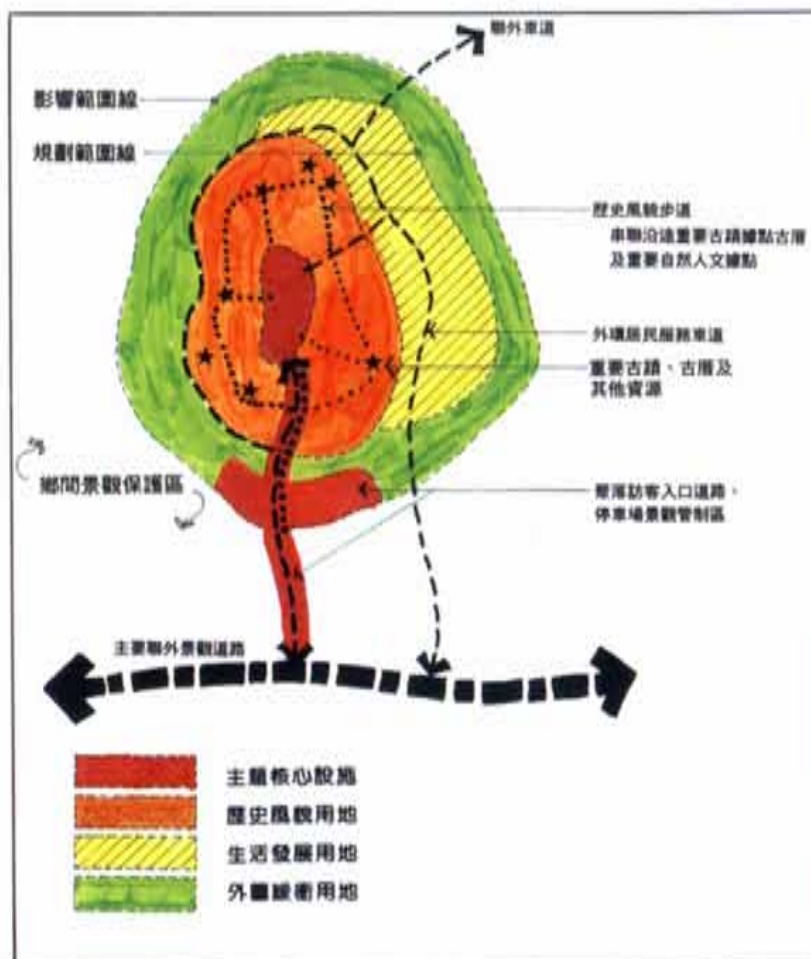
聯外車道

影響範圍線

規劃範圍線

歷史風貌步道
串聯沿途重要古蹟據點古厝及重要自然人文據點

外環居民服務車道

重要古蹟、古厝及其他資源

鄉間景觀保護區

聚落訪客入口道路、停車場景觀管制區

主要聯外景觀道路

主題核心設施
歷史風貌用地
生活發展用地
外圍緩衝用地